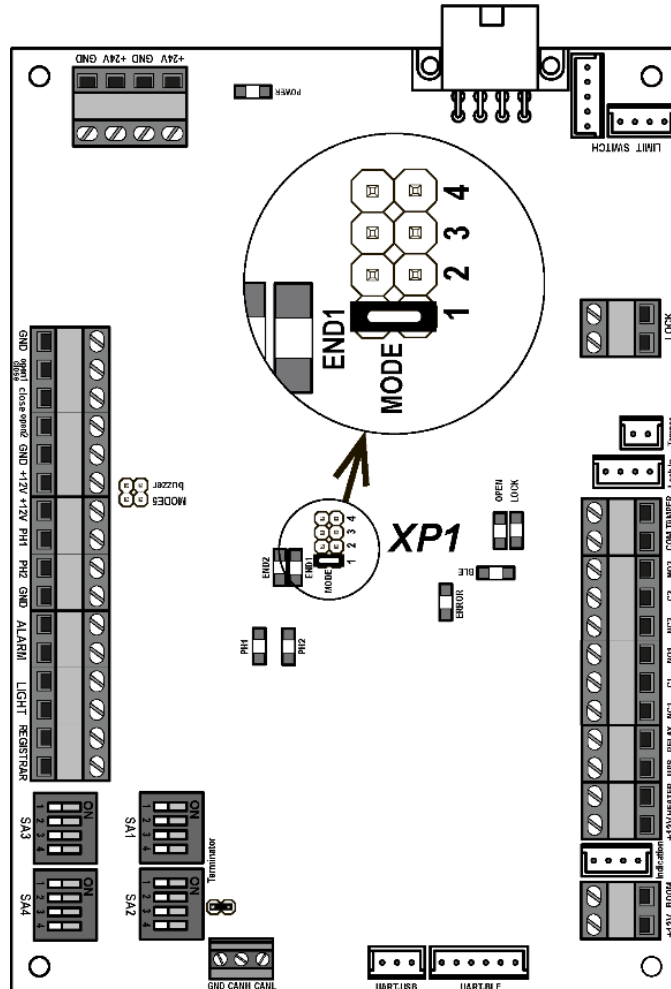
+24V GND +24V GND

POWER

LIMIT SWITCH

4
3
2
1

END1

MODE

LOCK

GND
open1 close
close
open2
GND
+12V
+12V
PH1
PH2
GND
ALARM
LIGHT
REGISTRAR

buzzer
MODES

OPEN
LOCK

XP1

1 2 3 4
END1
END2
MODE

BLE

ERROR

PH1

PH2

COM TAMPER

NO3
C3
NC2
C2
NO1
C1
NC1
RELAY
USB
HEATER
+12V
Indication
ROOM
+12V

SA3
ON
1 2 3 4

SA1
ON
1 2 3 4

SA4
ON
1 2 3 4

SA2
ON
1 2 3 4
Terminator

GND CANH CANL

UART-USB

UART-BLE